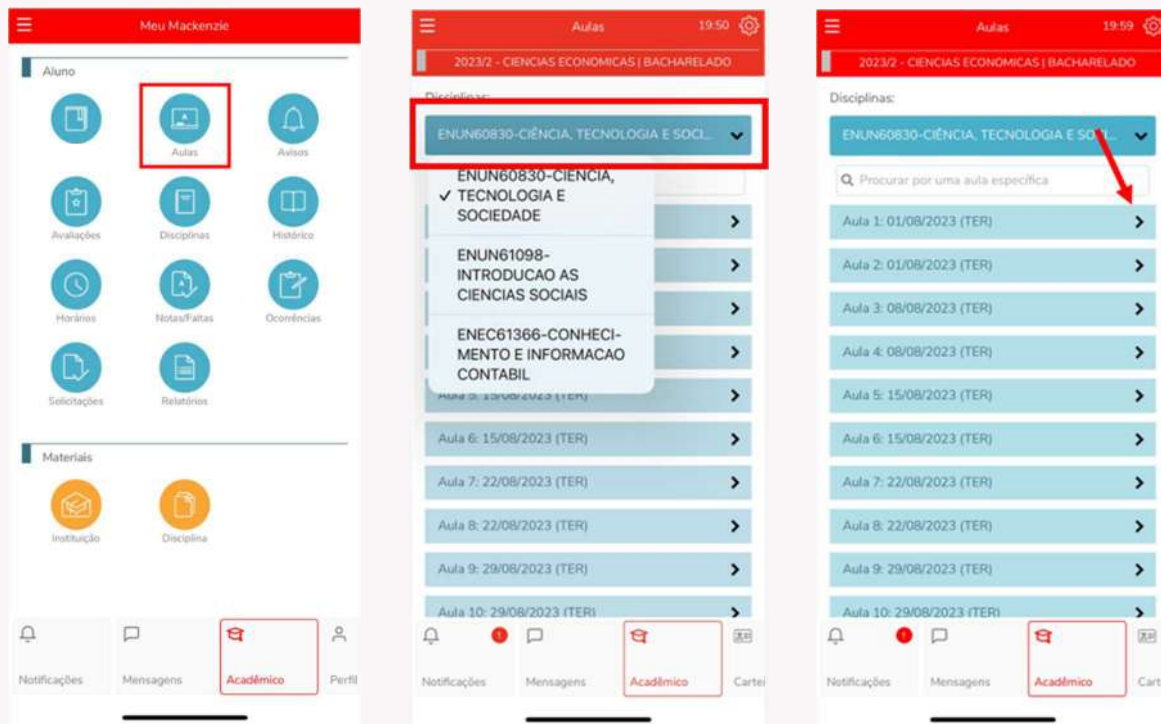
Meu Mackenzie

Aluno

Aulas

Avisos

Avaliações

Disciplinas

Histórico

Horários

Notas/Faltas

Ocorrências

Solicitações

Relatórios

Materiais

Instituição

Disciplina

Notificações

Mensagens

Acadêmico

Perfil

Aulas 19:50

2023/2 - CIENCIAS ECONOMICAS | BACHARELADO

Disciplinas:

ENUN60830-CIÊNCIA, TECNOLOGIA E SOCI...

✓ ENUN60830-CIÊNCIA, TECNOLOGIA E SOCIEDADE

ENUN61098-INTRODUCAO AS CIENCIAS SOCIAIS

ENEC61366-CONHECIMENTO E INFORMACAO CONTABIL

Aula 5: 15/08/2023 (TER)

Aula 6: 15/08/2023 (TER)

Aula 7: 22/08/2023 (TER)

Aula 8: 22/08/2023 (TER)

Aula 9: 29/08/2023 (TER)

Aula 10: 29/08/2023 (TER)

Notificações

Mensagens

Acadêmico

Carte

Aulas 19:59

2023/2 - CIENCIAS ECONOMICAS | BACHARELADO

Disciplinas:

ENUN60830-CIÊNCIA, TECNOLOGIA E SOCI...

Procurar por uma aula específica

Aula 1: 01/08/2023 (TER)

Aula 2: 01/08/2023 (TER)

Aula 3: 08/08/2023 (TER)

Aula 4: 08/08/2023 (TER)

Aula 5: 15/08/2023 (TER)

Aula 6: 15/08/2023 (TER)

Aula 7: 22/08/2023 (TER)

Aula 8: 22/08/2023 (TER)

Aula 9: 29/08/2023 (TER)

Aula 10: 29/08/2023 (TER)

Notificações

Mensagens

Acadêmico

Cart